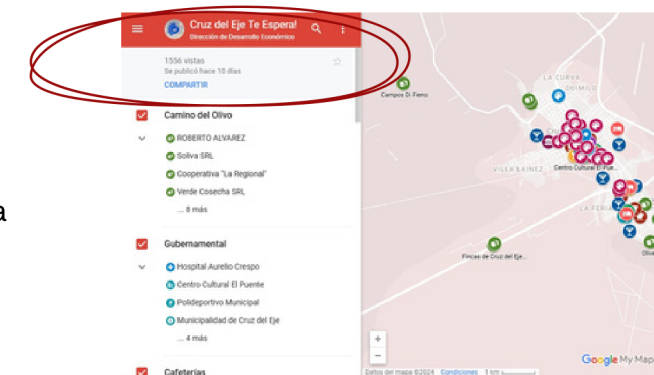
a

Cruz del Eje Te Espera!
Dirección de Desarrollo Económico

1556 vistas
Se publicó hace 10 días
COMPARTIR

Camino del Olivo
ROBERTO ALVAREZ
Soliva SRL
Cooperativa "La Regional"
Verde Cosecha SRL
... 8 más

Gubernamental
Hospital Aurelio Crespo
Centro Cultural El Puente
Polideportivo Municipal
Municipalidad de Cruz del Eje
... 4 más

Cafeterías

Campos Di Fieno
LA CURVA
Centro Cultural El Pue...
VILLA SAINEZ
Fincas de Cruz del Eje
Oliv
Datos del mapa ©2024 Condiciones 1 km
Google My Map
+
−